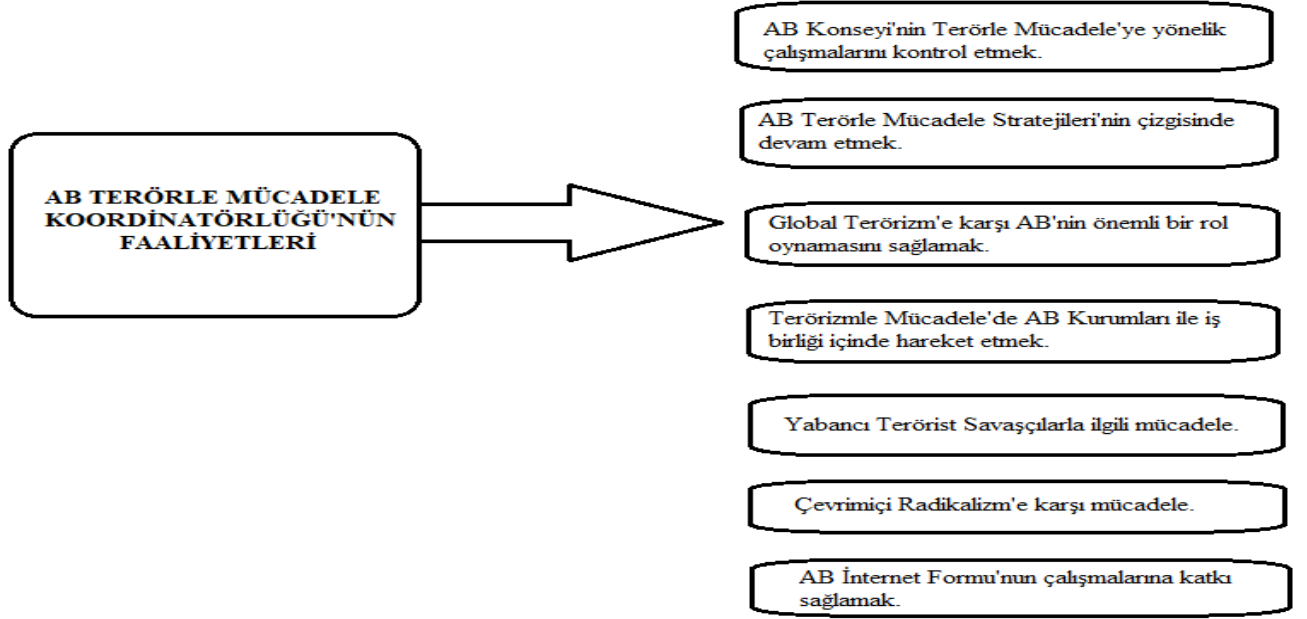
AB TERÖRLE MÜCADELE KOORDİNATÖRLÜĞÜ'NÜN FAALİYETLERİ

AB Konseyi'nin Terörle Mücadele'ye yönelik çalışmalarını kontrol etmek.

AB Terörle Mücadele Stratejileri'nin çizgisinde devam etmek.

Global Terörizm'e karşı AB'nin önemli bir rol oynamasını sağlamak.

Terörizmle Mücadele'de AB Kurumları ile iş birliği içinde hareket etmek.

Yabancı Terörist Savaşçılarla ilgili mücadele.

Çevrimiçi Radikalizm'e karşı mücadele.

AB İnternet Formu'nun çalışmalarına katkı sağlamak.